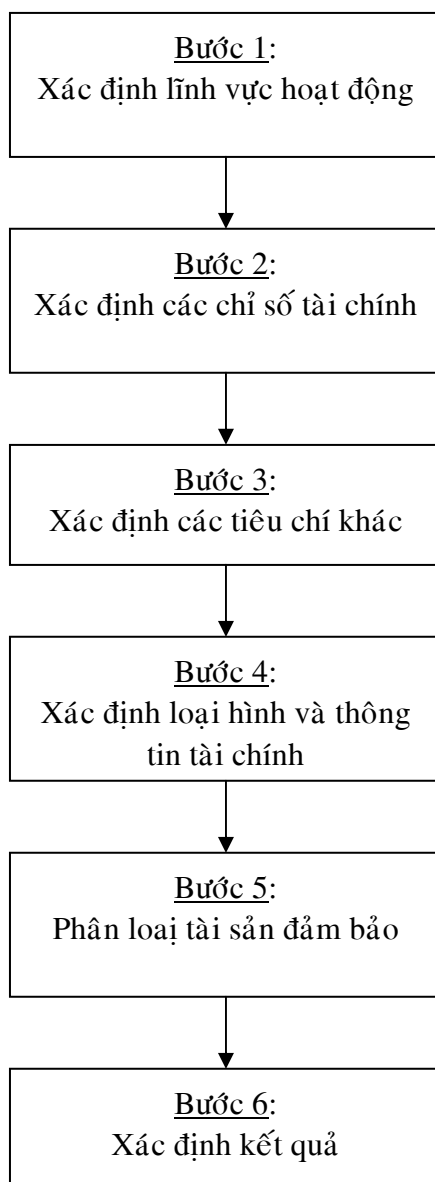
Bước 1:
Xác định lĩnh vực hoạt động

Bước 2:
Xác định các chỉ số tài chính

Bước 3:
Xác định các tiêu chí khác

Bước 4:
Xác định loại hình và thông tin tài chính

Bước 5:
Phân loại tài sản đảm bảo

Bước 6:
Xác định kết quả